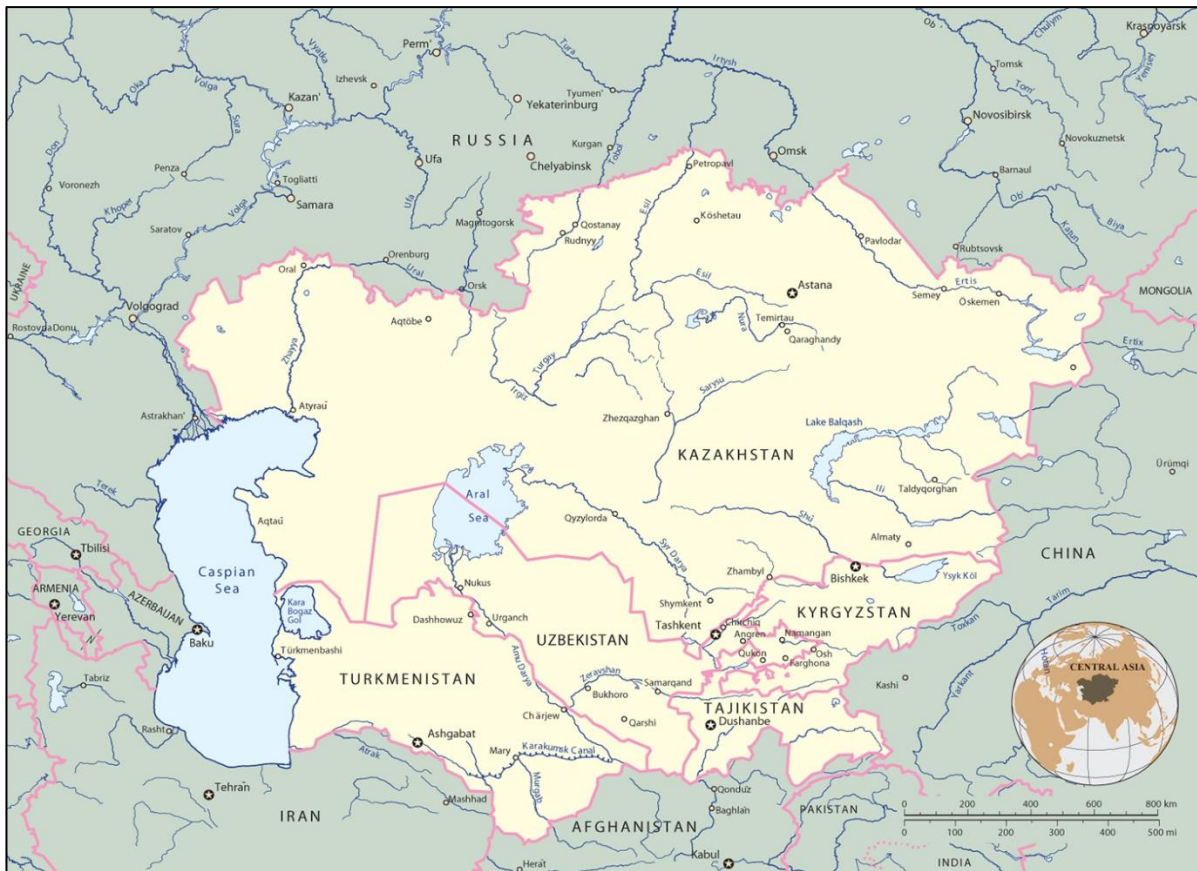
Krasnoyarsk
Ob
Chulym
Tomsk
Perm'
Vyatka
Tura
Irtysh
Izhevsk
Tyumen'
Yenisey
Kazan'
Yekaterinburg
Novosibirsk
Oka
Volga
RUSSIA
Tom'
Novokuznetsk
Kurgan
Sura
Tobol
Omsk
Ufa
Chelyabinsk
Barnaul
Don
Penza
Togliatti
Petropavl
Voronezh
Samara
Ob'
Biya
Khoper
Magnitogorsk
Volga
Ural
Esil
Köshetau
Qostanay
Saratov
Katun
Rudnyy
Pavlodar
Rubtsovsk
Orenburg
Oral
Ural
Orsk
Ertis
UKRAINE
Esil
Astana
Semey
Öskemen
MONGOLIA
Volgograd
Rostov-na-Donu
Aqtöbe
Temirtau
Nura
Qaraghandy
Ertix
Turgay
Zhayyq
Irgiz
Sarysu
Astrakhan'
Atyrau
Zhezqazghan
Lake Balqash
KAZAKHSTAN
Terek
Ürümqi
Aral Sea
Ili
Taldyqorghan
Aqtau
Qyzylorda
GEORGIA
Shü
Tbilisi
Syr Darya
Almaty
CHINA
Caspian Sea
Bishkek
ARMENIA
Zhambyl
Ysyk Köl
Yerevan
AZERBAIJAN
Nukus
Kara Bogaz Gol
Shymkent
KYRGYZSTAN
Tarim
Chirchiq
Baku
Dashhowuz
Urganch
UZBEKISTAN
Tashkent
Angren
Namangan
Toxkan
Türkmenbashi
Qukon
Osh
Farghona
Amu Darya
Zeravshan
Hotan
Tabriz
TURKMENISTAN
Samarqand
Kashi
Bukhoro
TAJIKISTAN
Yarkant
CENTRAL ASIA
Qarshi
Dushanbe
Rasht
Chärjew
Atrak
Ashgabat
Mary
Karakumsk Canal
Tehran
Murgab
Qonduz
Mashhad
IRAN
Baghlan
PAKISTAN
AFGHANISTAN
0 200 400 600 800 km
0 100 200 300 400 500 mi
Herat
Kabul
INDIA